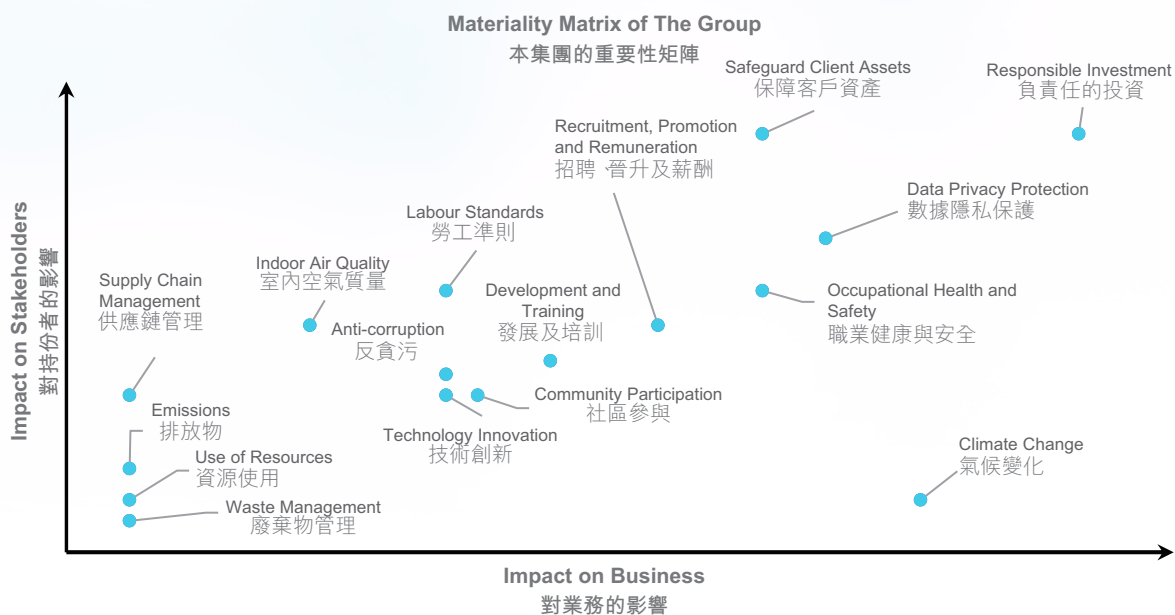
Materiality Matrix of The Group
本集團的重要性矩陣

Impact on Stakeholders
對持份者的影響

Safeguard Client Assets
保障客戶資產

Responsible Investment
負責任的投資

Recruitment, Promotion and Remuneration
招聘 ·晉升及薪酬

Data Privacy Protection
數據隱私保護

Labour Standards
勞工準則

Indoor Air Quality
室內空氣質量

Supply Chain Management
供應鏈管理

Development and Training
發展及培訓

Occupational Health and Safety
職業健康與安全

Anti-corruption
反貪污

Community Participation
社區參與

Emissions
排放物

Technology Innovation
技術創新

Use of Resources
資源使用

Climate Change
氣候變化

Waste Management
廢棄物管理

Impact on Business
對業務的影響